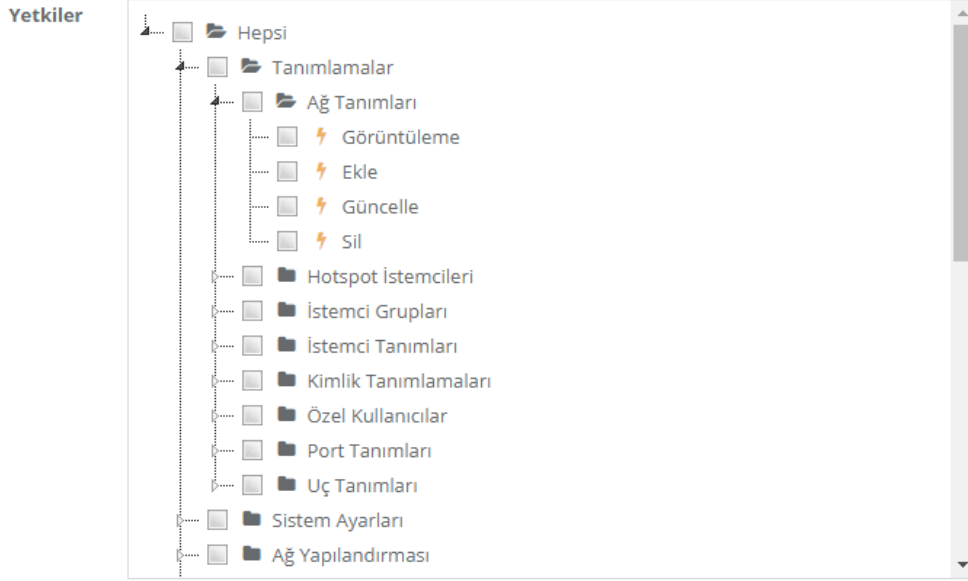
Yetkiler

Hepsi
Tanımlamalar
Ağ Tanımları
Görüntüleme
Ekle
Güncelle
Sil
Hotspot İstemcileri
İstemci Grupları
İstemci Tanımları
Kimlik Tanımlamaları
Özel Kullanıcılar
Port Tanımları
Uç Tanımları
Sistem Ayarları
Ağ Yapılandırması